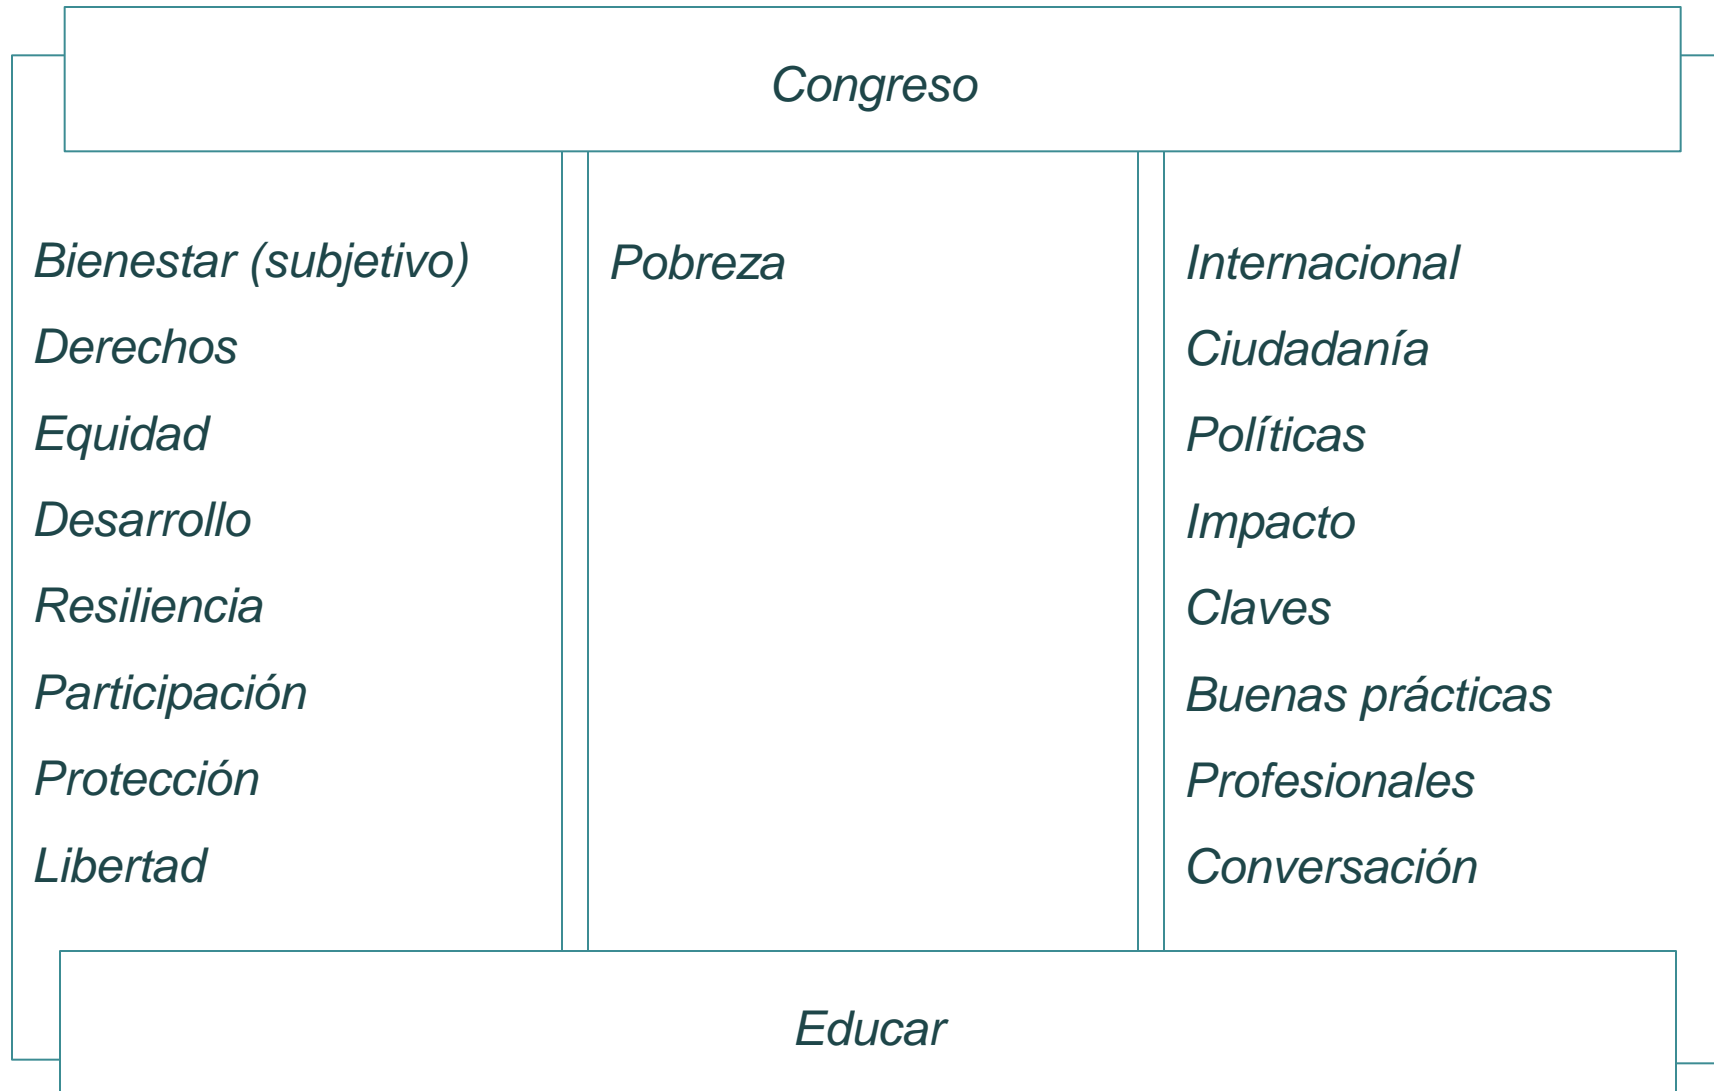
Congreso

Bienestar (subjetivo)
Derechos
Equidad
Desarrollo
Resiliencia
Participación
Protección
Libertad

Pobreza

Internacional
Ciudadanía
Políticas
Impacto
Claves
Buenas prácticas
Profesionales
Conversación

Educar